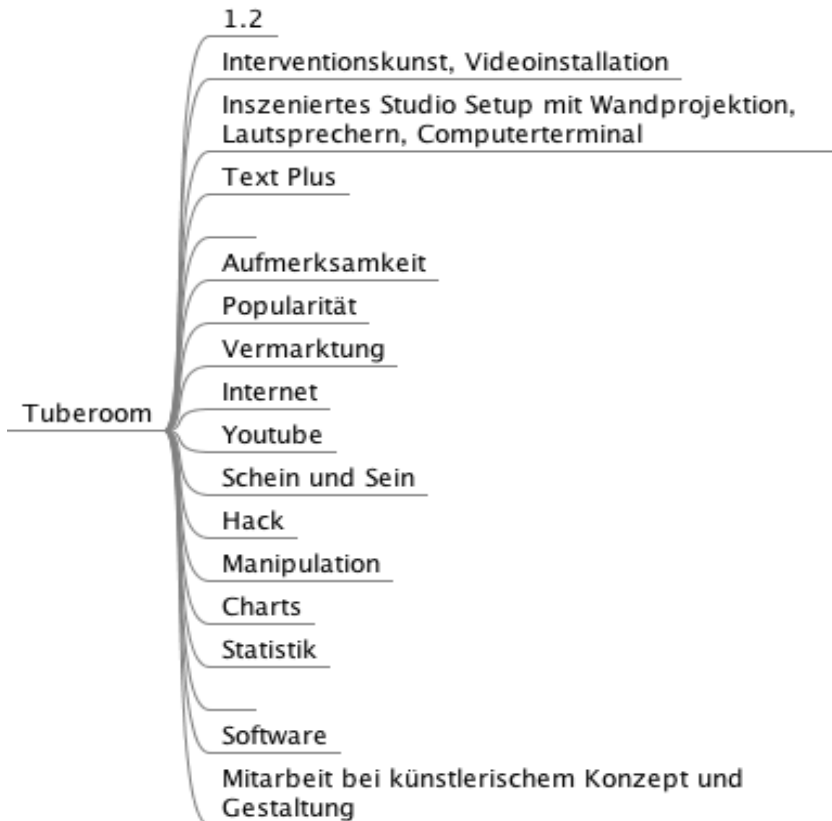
Tuberoom

1.2

Interventionskunst, Videoinstallation

Inszeniertes Studio Setup mit Wandprojektion, Lautsprechern, Computerterminal

Text Plus

Aufmerksamkeit

Popularität

Vermarktung

Internet

Youtube

Schein und Sein

Hack

Manipulation

Charts

Statistik

Software

Mitarbeit bei künstlerischem Konzept und Gestaltung